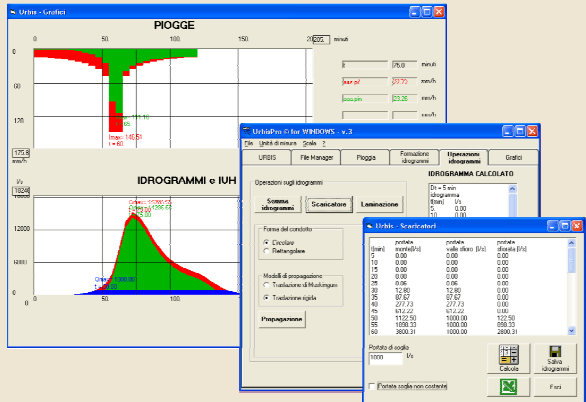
Urbis - Grafici

PIOGGE

0 50 100 150 205 minuti

0

60

120

175.8 mm/h

t 75.0 minuti

pioggia 93.70 mm/h

pioggia netta 23.25 mm/h

Imax = 145.81

t = 60

IDROGRAMMI e IUH

l/s

10248

12000

Qmax

0

UrbisPro © for WINDOWS - v.3

File Unità di misura Scala ?

URBIS | File Manager | Pioggia | Formazione idrogrammi | Operazioni idrogrammi | Grafici

Operazioni sugli idrogrammi

Somma idrogrammi | Scaricatore | Laminazione

Forma del condotto

Circolare

Rettangolare

Modelli di propagazione

Traslazione di Muskingum

Traslazione rigida

Propagazione

IDROGRAMMA CALCOLATO

Dt = 5 min

idrogramma

t(min) l/s

5 0.00

10 0.00

Urbis - Scaricatori

| t(min) | portata monte[l/s] | portata valle sfioro [l/s] | portata sfiorata [l/s] |
|---|---|---|---|
| 0 | 0.00 | 0.00 | 0.00 |
| 5 | 0.00 | 0.00 | 0.00 |
| 10 | 0.00 | 0.00 | 0.00 |
| 15 | 0.00 | 0.00 | 0.00 |
| 20 | 0.00 | 0.00 | 0.00 |
| 25 | 0.06 | 0.06 | 0.00 |
| 30 | 12.90 | 12.90 | 0.00 |
| 35 | 87.67 | 87.67 | 0.00 |
| 40 | 277.73 | 277.73 | 0.00 |
| 45 | 612.22 | 612.22 | 0.00 |
| 50 | 1122.50 | 1000.00 | 122.50 |
| 55 | 1898.33 | 1000.00 | 898.33 |
| 60 | 3800.31 | 1000.00 | 2800.31 |

Portata di soglia

1000 l/s

Calcola

Salva idrogrammi

Portata soglia non costante

Fori